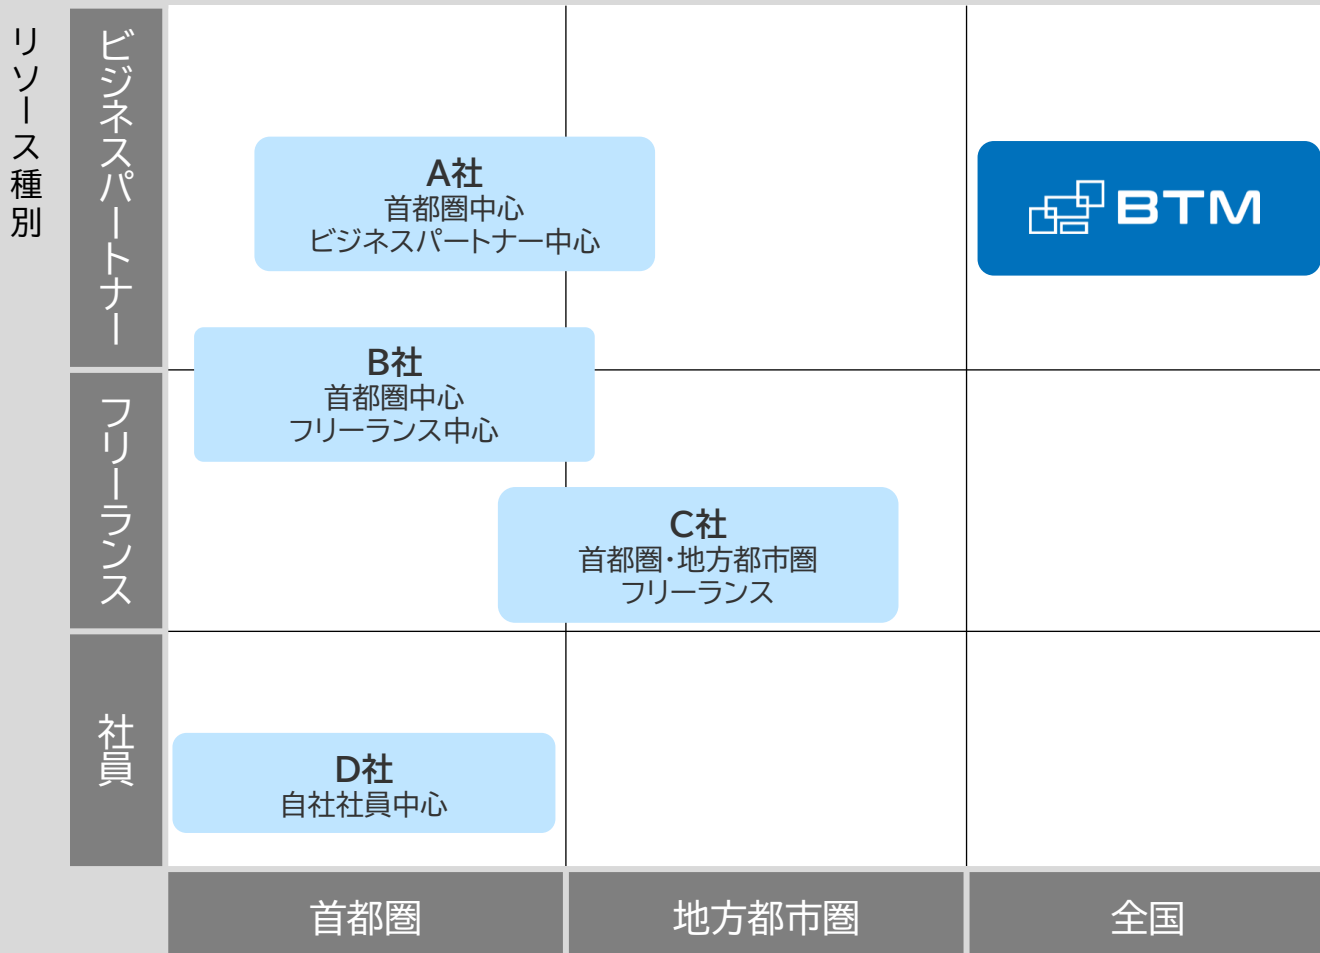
リソース種別

ビジネスパートナー

フリーランス

社員

A社
首都圏中心
ビジネスパートナー中心

BTM

B社
首都圏中心
フリーランス中心

C社
首都圏・地方都市圏
フリーランス

D社
自社社員中心

首都圏

地方都市圏

全国